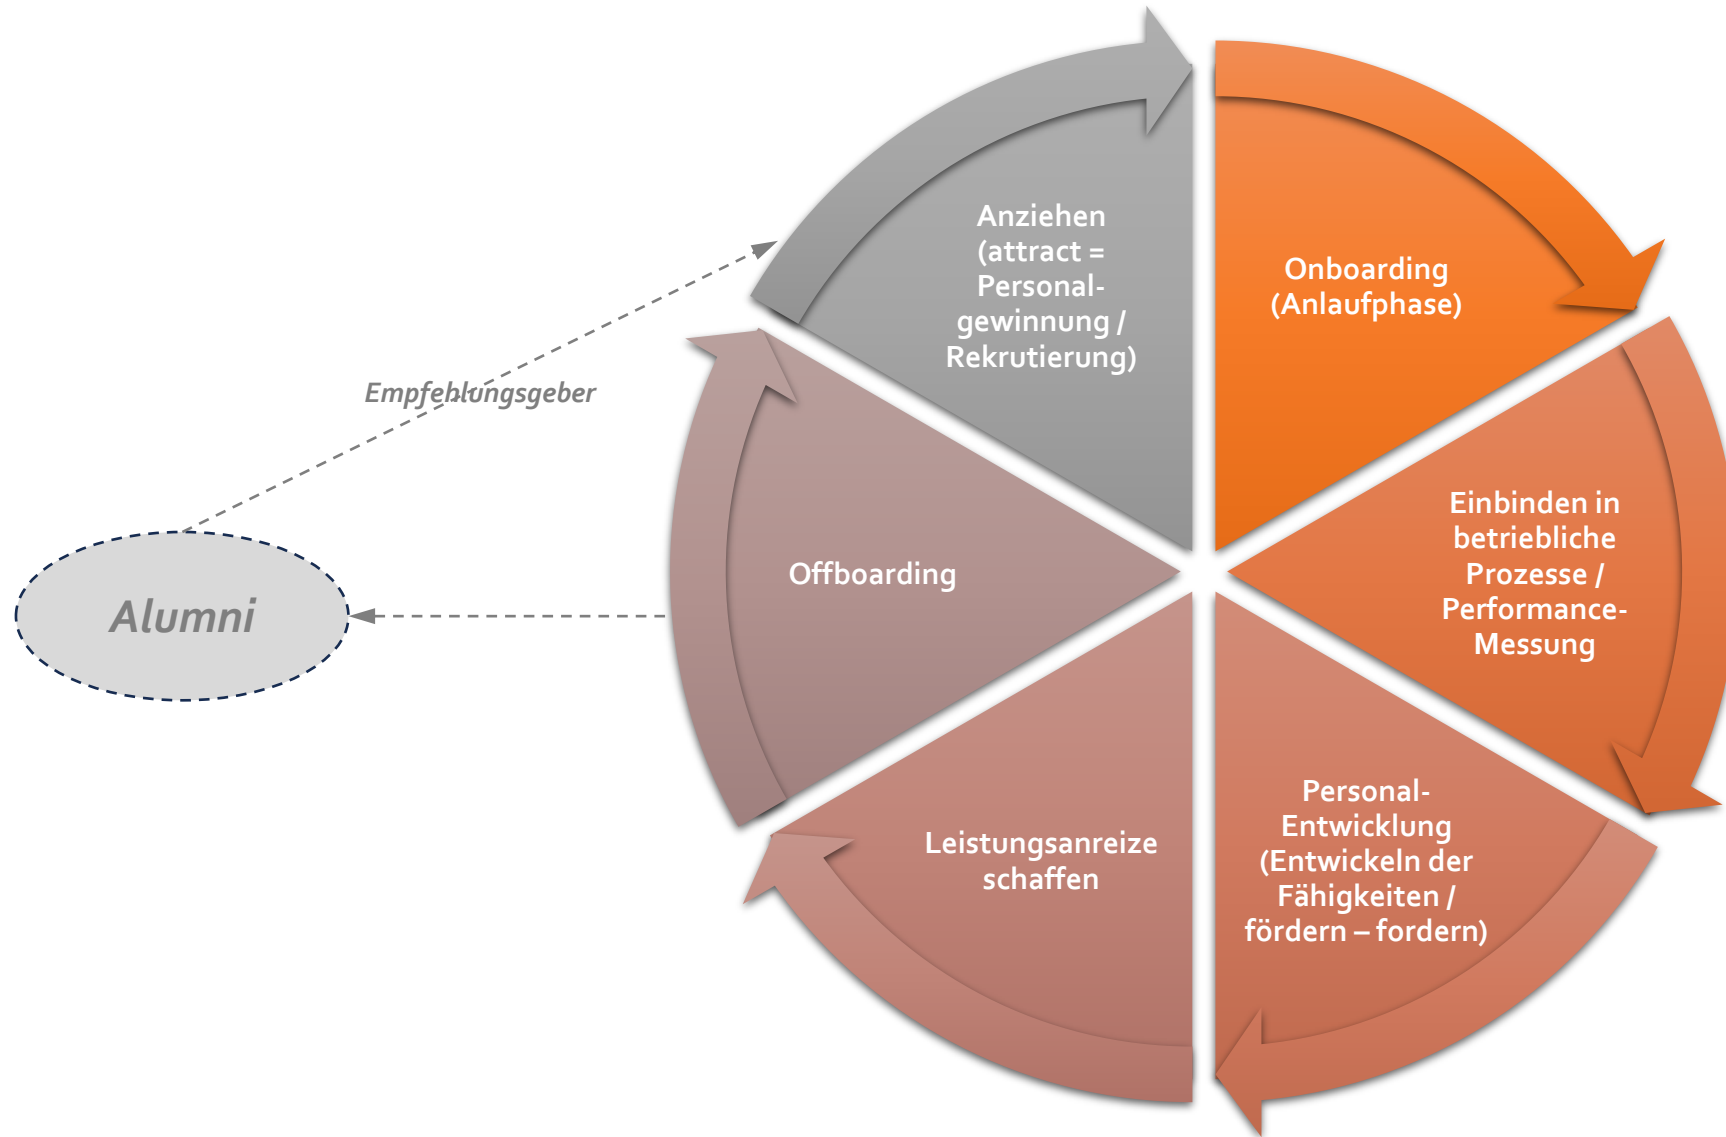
Anziehen (attract = Personalgewinnung / Rekrutierung)

Onboarding (Anlaufphase)

Einbinden in betriebliche Prozesse / Performance-Messung

Personal-Entwicklung (Entwickeln der Fähigkeiten / fördern – fordern)

Leistungsanreize schaffen

Offboarding

Empfehlungsgeber

Alumni